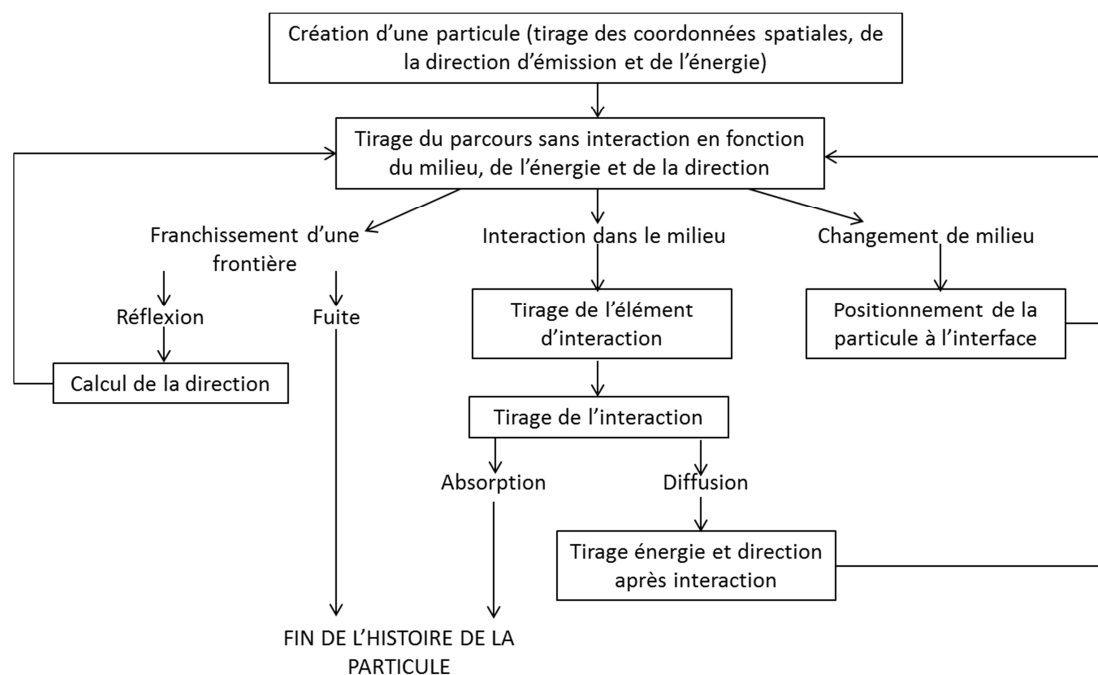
Création d’une particule (tirage des coordonnées spatiales, de la direction d’émission et de l’énergie)

Tirage du parcours sans interaction en fonction du milieu, de l’énergie et de la direction

Franchissement d’une frontière

Interaction dans le milieu

Changement de milieu

Réflexion

Fuite

Tirage de l’élément d’interaction

Positionnement de la particule à l’interface

Calcul de la direction

Tirage de l’interaction

Absorption

Diffusion

Tirage énergie et direction après interaction

FIN DE L’HISTOIRE DE LA PARTICULE